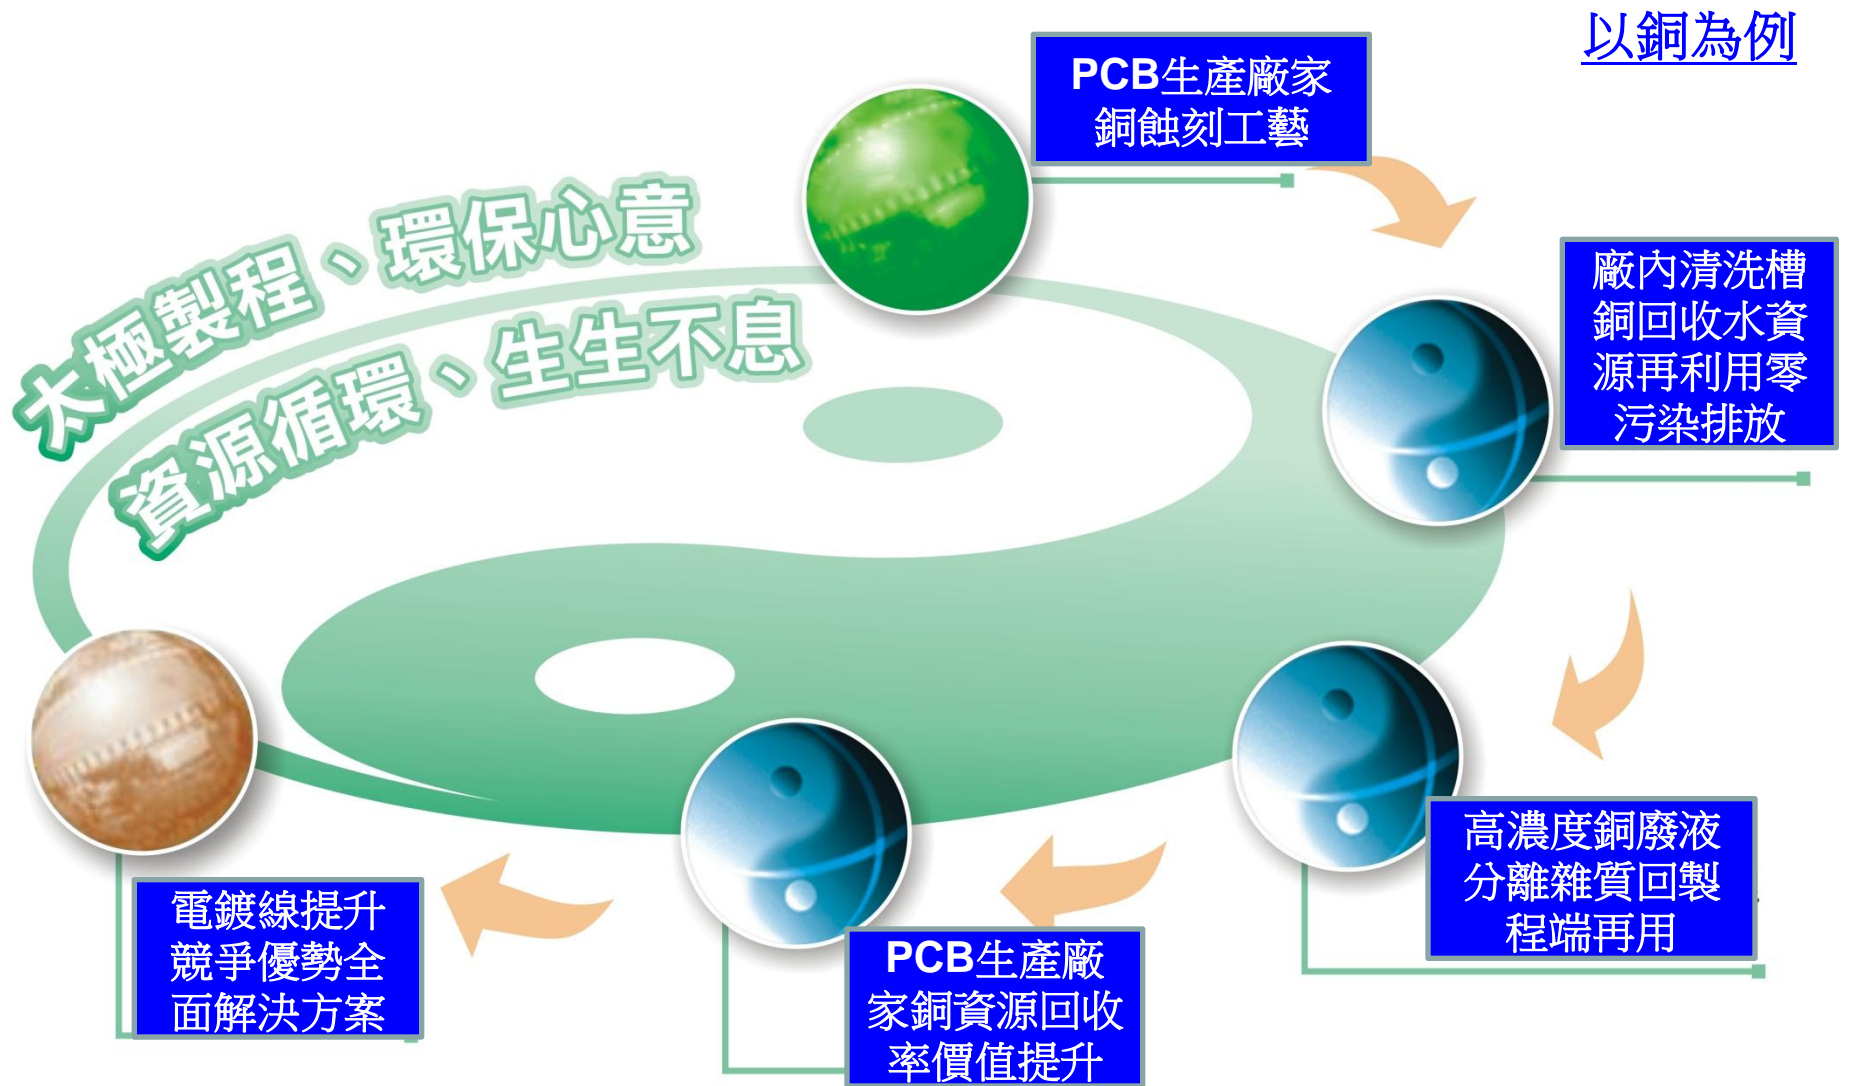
以銅為例

PCB生產廠家銅蝕刻工藝

太極製程、環保心意
資源循環、生生不息

廠內清洗槽銅回收水資源再利用零污染排放

高濃度銅廢液分離雜質回製程端再用

PCB生產廠家銅資源回收率價值提升

電鍍線提升競爭優勢全面解決方案